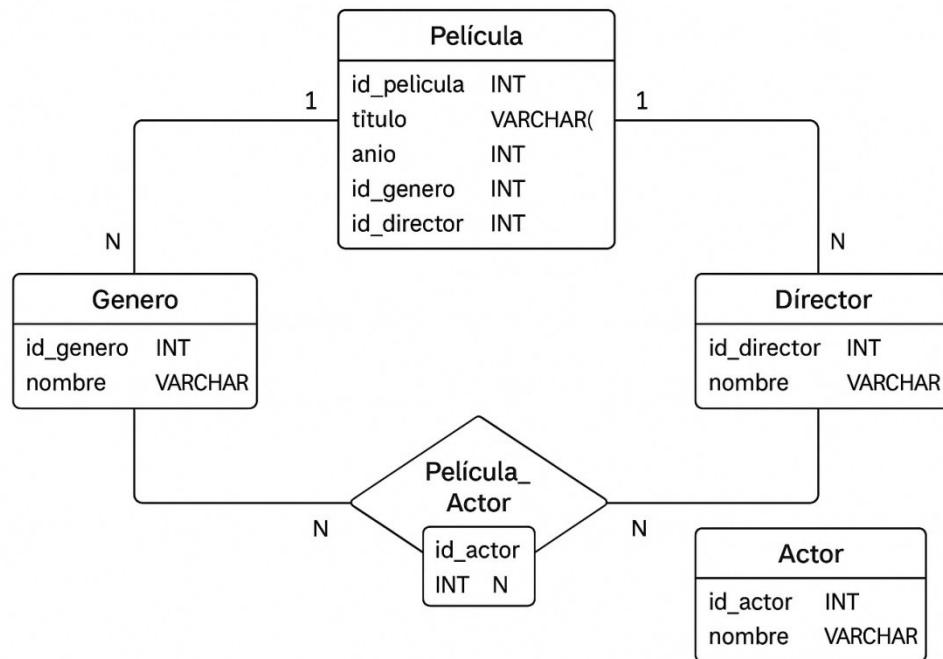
| Película | |
|---|---|
| id_pelicula | INT |
| tîtulo | VARCHAR( |
| anio | INT |
| id_genero | INT |
| id_director | INT |

1

1

N

N

| Genero | |
|---|---|
| id_genero | INT |
| nombre | VARCHAR |

| Dírector | |
|---|---|
| id_director | INT |
| nombre | VARCHAR |

Película_ Actor

N

N

id_actor
INT N

| Actor | |
|---|---|
| id_actor | INT |
| nombre | VARCHAR |